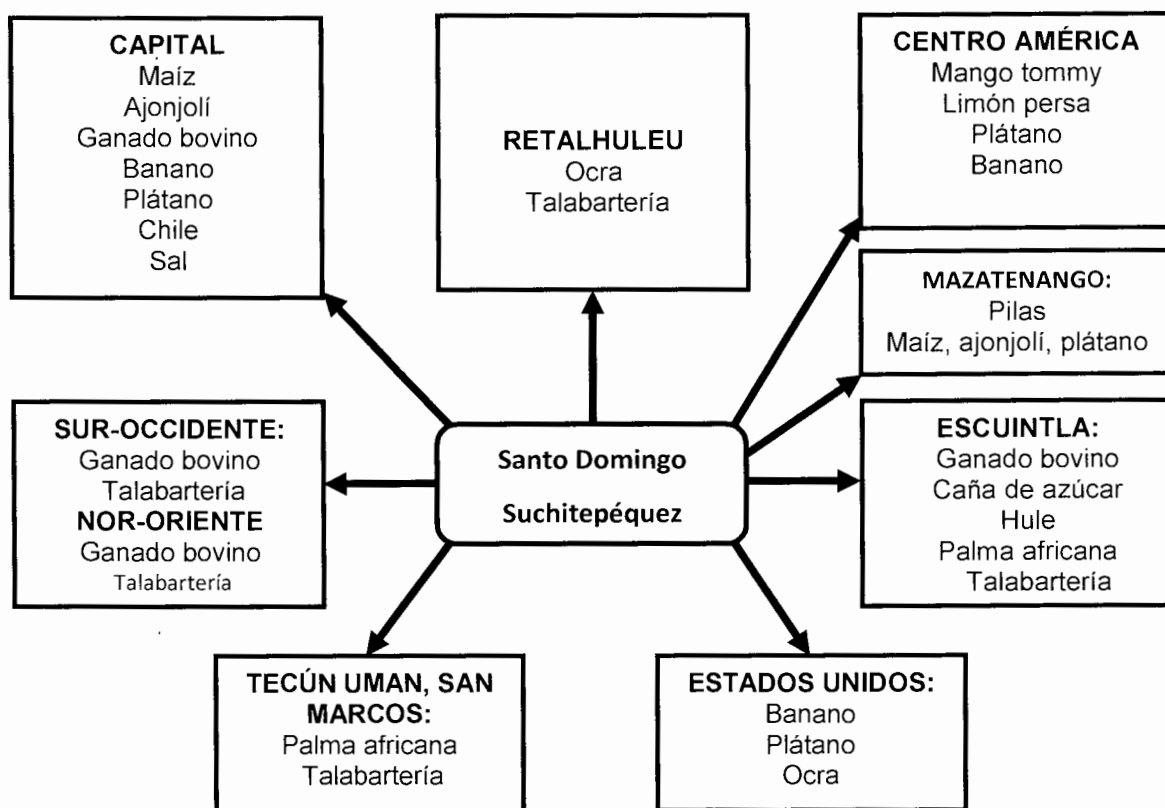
CAPITAL
Maíz
Ajonjolí
Ganado bovino
Banano
Plátano
Chile
Sal

RETALHULEU
Ocra
Talabartería

CENTRO AMÉRICA
Mango tommy
Limón persa
Plátano
Banano

MAZATENANGO:
Pilas
Maíz, ajonjolí, plátano

SUR-OCCIDENTE:
Ganado bovino
Talabartería
NOR-ORIENTE
Ganado bovino
Talabartería

Santo Domingo
Suchitepéquez

ESCUINTLA:
Ganado bovino
Caña de azúcar
Hule
Palma africana
Talabartería

TECÚN UMAN, SAN MARCOS:
Palma africana
Talabartería

ESTADOS UNIDOS:
Banano
Plátano
Ocra